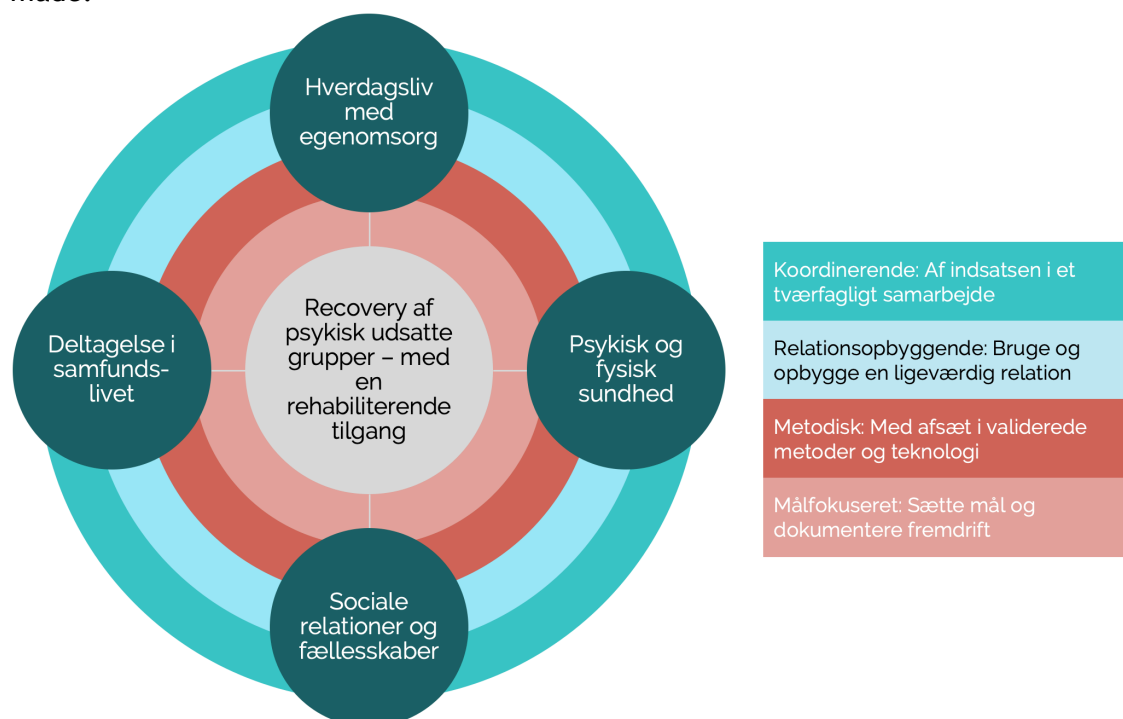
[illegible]

Hverdagsliv med egenomsorg

Deltagelse i samfunds-livet

Recovery af psykisk udsatte grupper – med en rehabiliterende tilgang

Psykisk og fysisk sundhed

Sociale relationer og fællesskaber

Koordinerende: Af indsatsen i et tværfagligt samarbejde

Relationsopbyggende: Bruge og opbygge en ligeværdig relation

Metodisk: Med afsæt i validerede metoder og teknologi

Målfokuseret: Sætte mål og dokumentere fremdrift